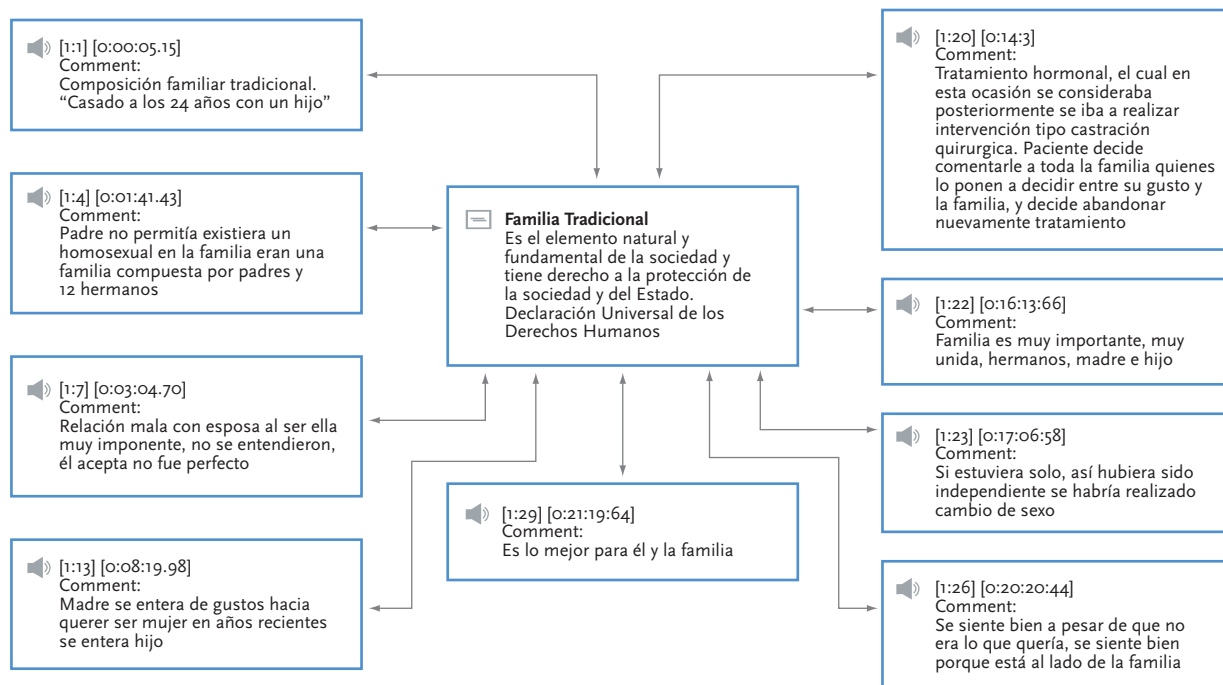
[1:1] [0:00:05.15]
Comment:
Composición familiar tradicional. "Casado a los 24 años con un hijo"

[1:4] [0:01:41.43]
Comment:
Padre no permitía existiera un homosexual en la familia eran una familia compuesta por padres y 12 hermanos

[1:7] [0:03:04.70]
Comment:
Relación mala con esposa al ser ella muy imponente, no se entendieron, él acepta no fue perfecto

[1:13] [0:08:19.98]
Comment:
Madre se entera de gustos hacia querer ser mujer en años recientes se entera hijo

Familia Tradicional
Es el elemento natural y fundamental de la sociedad y tiene derecho a la protección de la sociedad y del Estado. Declaración Universal de los Derechos Humanos

[1:29] [0:21:19:64]
Comment:
Es lo mejor para él y la familia

[1:20] [0:14:3]
Comment:
Tratamiento hormonal, el cual en esta ocasión se consideraba posteriormente se iba a realizar intervención tipo castración quirurgica. Paciente decide comentarle a toda la familia quienes lo ponen a decidir entre su gusto y la familia, y decide abandonar nuevamente tratamiento

[1:22] [0:16:13:66]
Comment:
Familia es muy importante, muy unida, hermanos, madre e hijo

[1:23] [0:17:06:58]
Comment:
Si estuviera solo, así hubiera sido independiente se habría realizado cambio de sexo

[1:26] [0:20:20:44]
Comment:
Se siente bien a pesar de que no era lo que quería, se siente bien porque está al lado de la familia